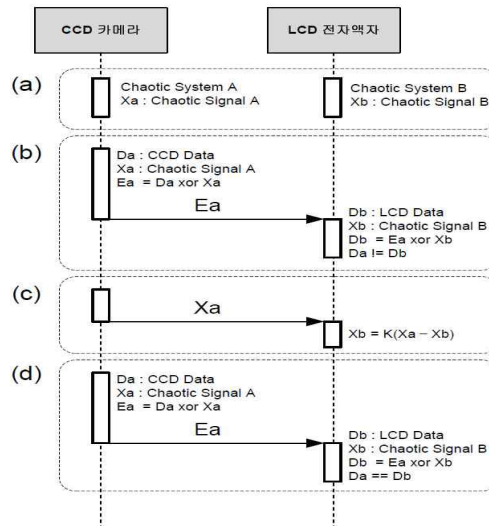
CCD 카메라

LCD 전자액자

(a)

Chaotic System A
Xa : Chaotic Signal A

Chaotic System B
Xb : Chaotic Signal B

(b)

Da : CCD Data
Xa : Chaotic Signal A
Ea = Da xor Xa

Ea

Db : LCD Data
Xb : Chaotic Signal B
Db = Ea xor Xb
Da != Db

(c)

Xa

Xb = K(Xa – Xb)

(d)

Da : CCD Data
Xa : Chaotic Signal A
Ea = Da xor Xa

Ea

Db : LCD Data
Xb : Chaotic Signal B
Db = Ea xor Xb
Da == Db